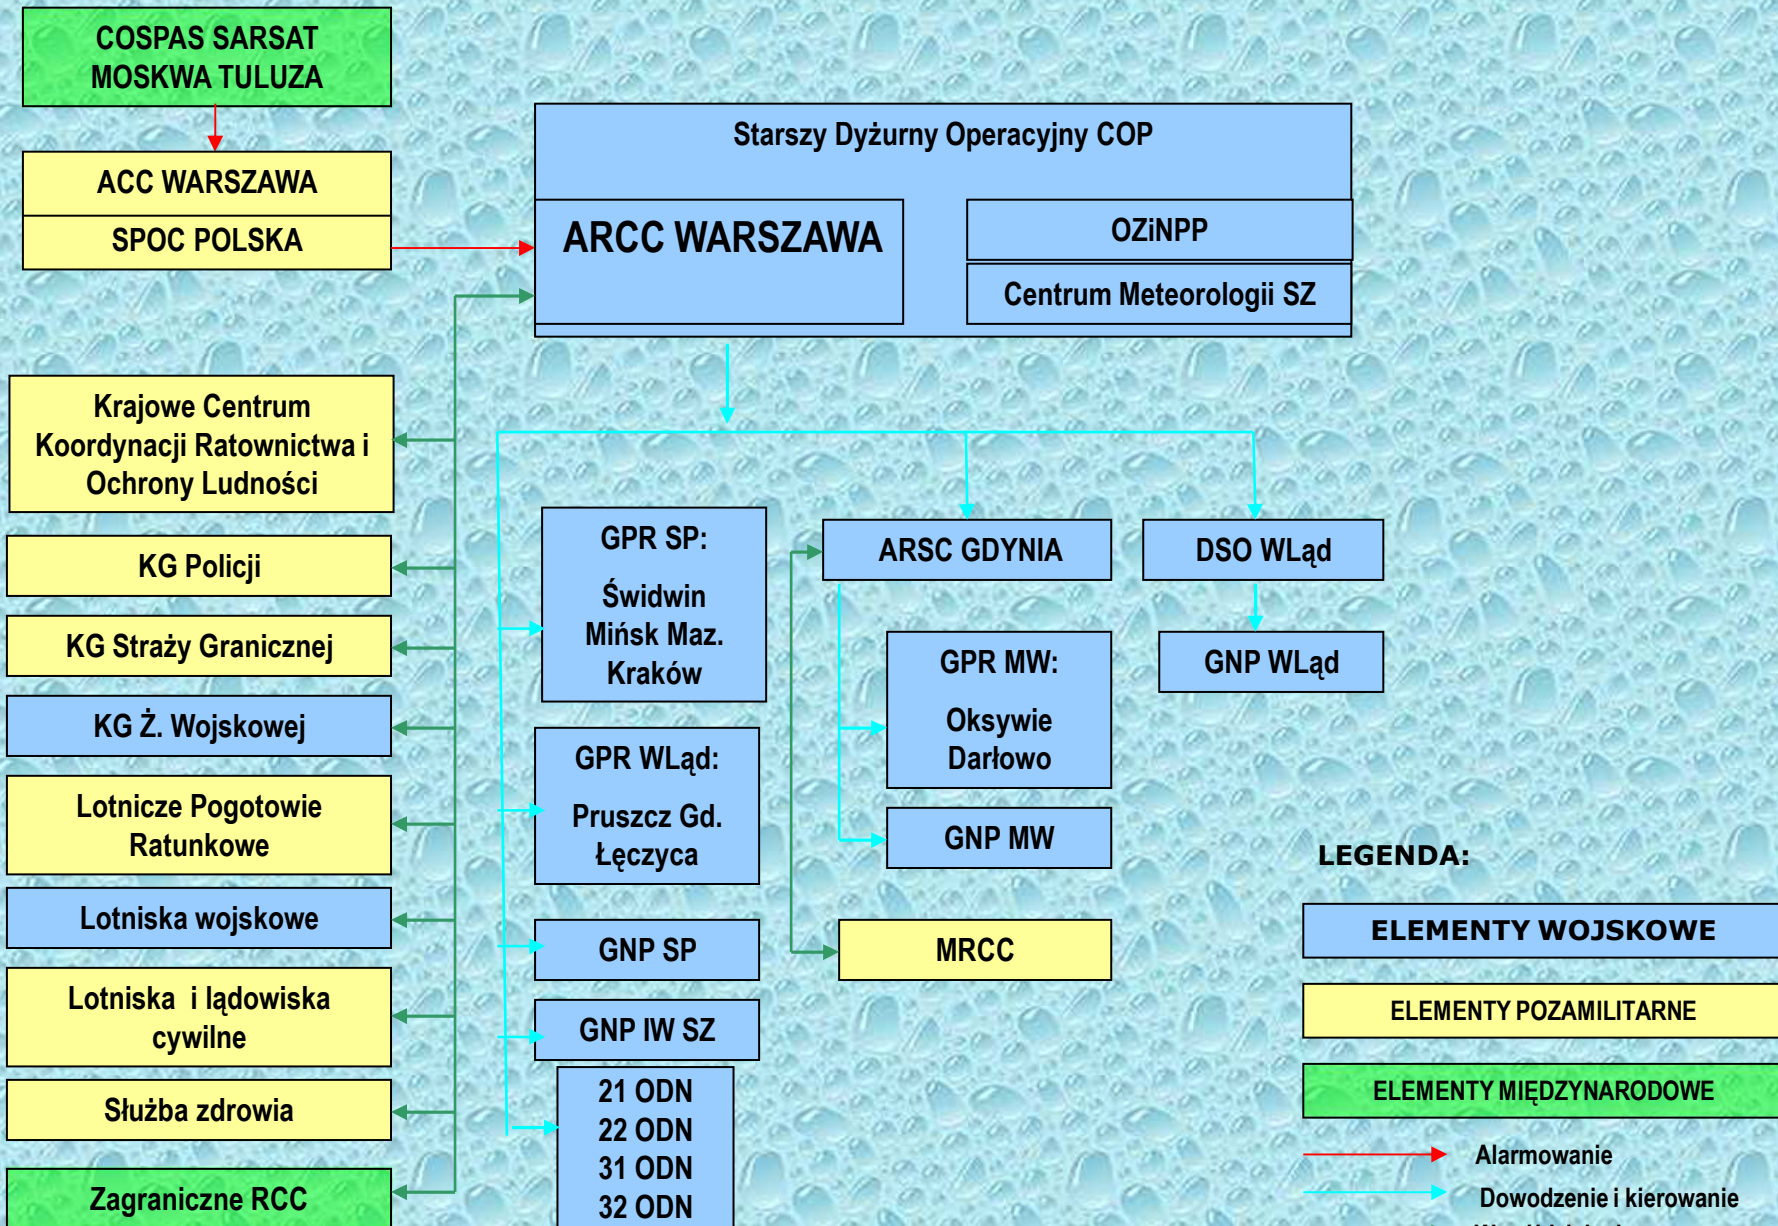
COSPAS SARSAT
MOSKWA TULUZA

ACC WARSZAWA

SPOC POLSKA

Starszy Dyżurny Operacyjny COP

ARCC WARSZAWA

OZiNPP

Centrum Meteorologii SZ

Krajowe Centrum Koordynacji Ratownictwa i Ochrony Ludności

KG Policji

KG Straży Granicznej

KG Ż. Wojskowej

Lotnicze Pogotowie Ratunkowe

Lotniska wojskowe

Lotniska i lądowiska cywilne

Służba zdrowia

Zagraniczne RCC

GPR SP:
Świdwin
Mińsk Maz.
Kraków

GPR WLąd:
Pruszcz Gd.
Łęczyca

GNP SP

GNP IW SZ

21 ODN
22 ODN
31 ODN
32 ODN

ARSC GDYNIA

GPR MW:
Oksywie
Darłowo

GNP MW

MRCC

DSO WLąd

GNP WLąd

LEGENDA:

ELEMENTY WOJSKOWE

ELEMENTY POZAMILITARNE

ELEMENTY MIĘDZYNARODOWE

Alarmowanie

Dowodzenie i kierowanie

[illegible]